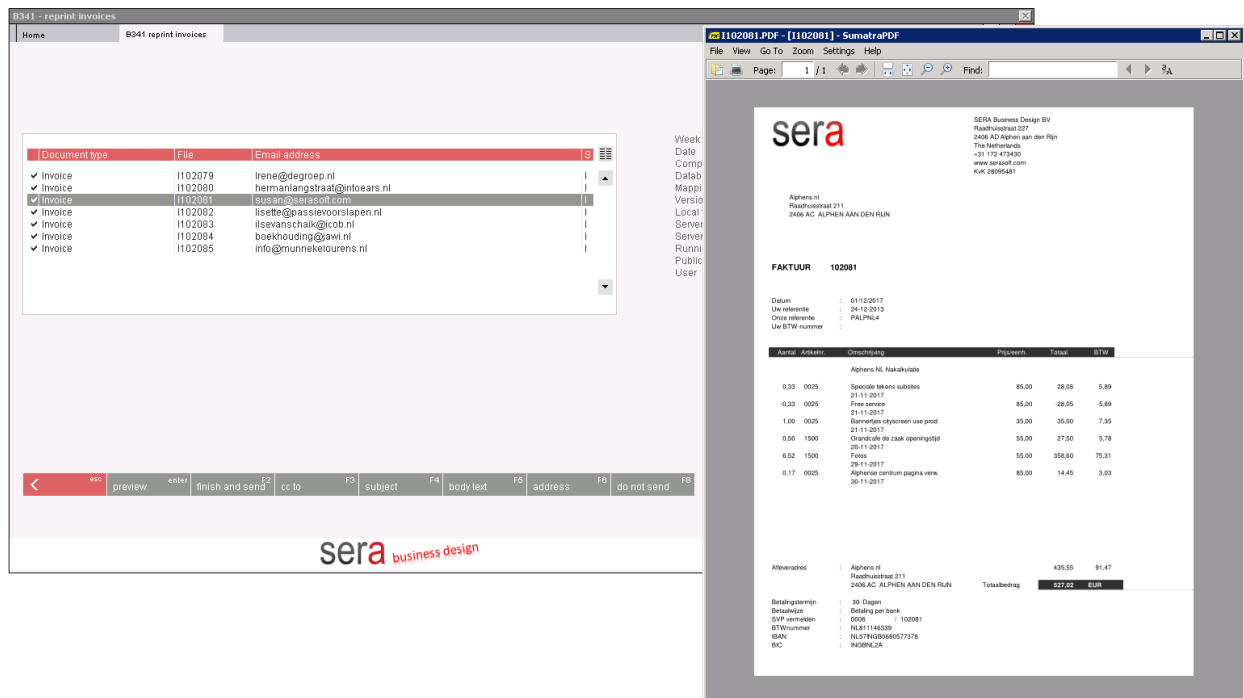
B341 - reprint invoices

Home | B341 reprint invoices

| Document type | File | Email address | S |
|---|---|---|---|
| Invoice | I102079 | lrene@degroep.nl | I |
| Invoice | I102080 | hermanlangstraat@intoears.nl | I |
| Invoice | I102081 | susan@serasoft.com | I |
| Invoice | I102082 | lisette@passievoorslapen.nl | I |
| Invoice | I102083 | ilsevanschaik@icob.nl | I |
| Invoice | I102084 | boekhouding@iawi.nl | I |
| Invoice | I102085 | info@munnekelourens.nl | I |

Week
Date
Comp
Datab
Mappi
Versio
Local
Server
Server
Runni
Public
User

esc
preview enter
finish and send F2
cc to F3
subject F4
body text F5
address F6
do not send F8

sera business design

I102081.PDF - [I102081] - SumatraPDF

File View Go To Zoom Settings Help

Page: 1 / 1 Find:

sera

SERA Business Design BV
Raadhuisstraat 227
2406 AD Alphen aan den Rijn
The Netherlands
+31 172 473430
www.serasoft.com
KvK 28095481

Alphens.nl
Raadhuisstraat 211
2406 AC ALPHEN AAN DEN RIJN

FAKTUUR 102081

Datum : 01/12/2017
Uw referentie : 24-12-2013
Onze referentie : PALPNL4
Uw BTW-nummer :

| Aantal | Artikelnr. | Omschrijving | Prijs/eenh. | Totaal | BTW |
|---|---|---|---|---|---|
| | | Alphens.NL Nakalkulatie | | | |
| 0,33 | 0025 | Speciale tekens subsites 21-11-2017 | 85,00 | 28,05 | 5,89 |
| -0,33 | 0025 | Free service 21-11-2017 | 85,00 | -28,05 | -5,89 |
| 1,00 | 0025 | Bannertjes cityscreen use prod 21-11-2017 | 35,00 | 35,00 | 7,35 |
| 0,50 | 1500 | Grandcafe de zaak openingstijd 20-11-2017 | 55,00 | 27,50 | 5,78 |
| 6,52 | 1500 | Fotos 29-11-2017 | 55,00 | 358,60 | 75,31 |
| 0,17 | 0025 | Alphense centrum pagina verw. 30-11-2017 | 85,00 | 14,45 | 3,03 |

Afleveradres : Alphens.nl
Raadhuisstraat 211
2406 AC ALPHEN AAN DEN RIJN
435,55 91,47
Totaalbedrag 527,02 EUR

Betalingstermijn : 30 Dagen
Betaalwijze : Betaling per bank
SVP vermelden : 0006 / 102081
BTWnummer : NL811146339
IBAN : NL57INGB0680577378
BIC : INGBNL2A